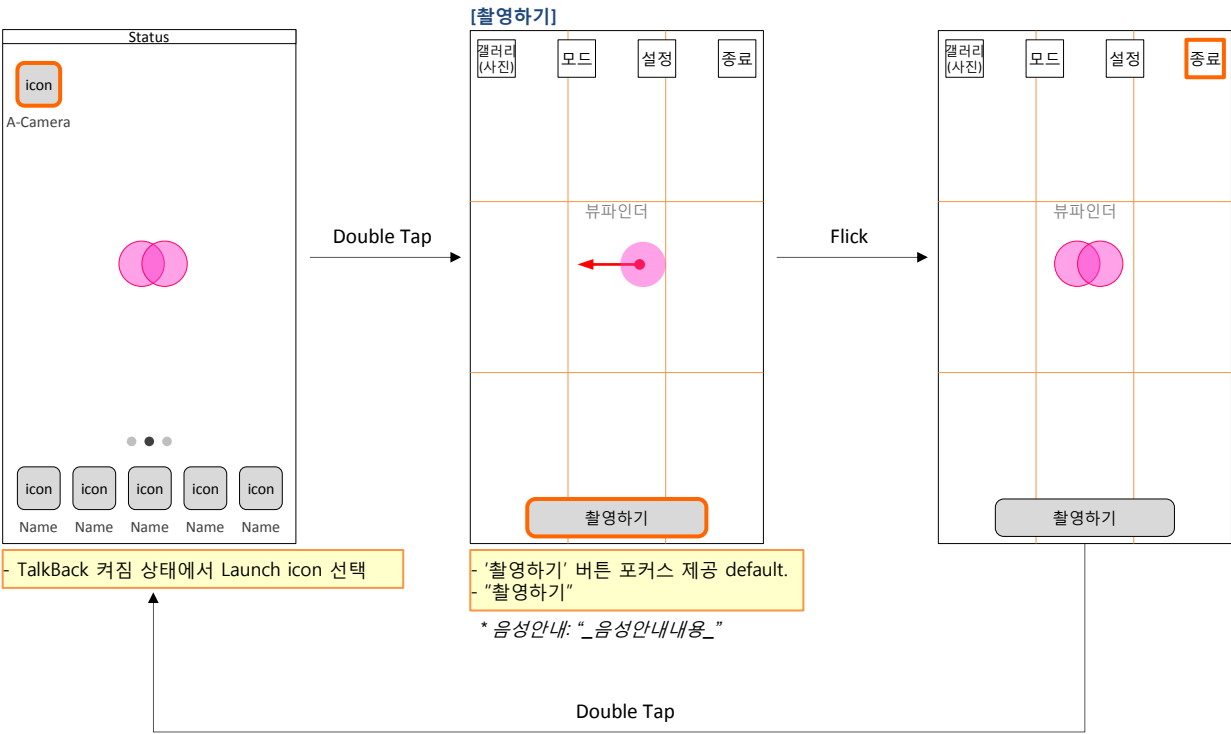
Status

icon
A-Camera

icon icon icon icon icon
Name Name Name Name Name

- TalkBack 켜짐 상태에서 Launch icon 선택

Double Tap

[촬영하기]

갤러리 (사진) 모드 설정 종료

뷰파인더

촬영하기

- '촬영하기' 버튼 포커스 제공 default.
- "촬영하기"

* 음성안내: "_음성안내내용_"

Flick

갤러리 (사진) 모드 설정 종료

뷰파인더

촬영하기

Double Tap